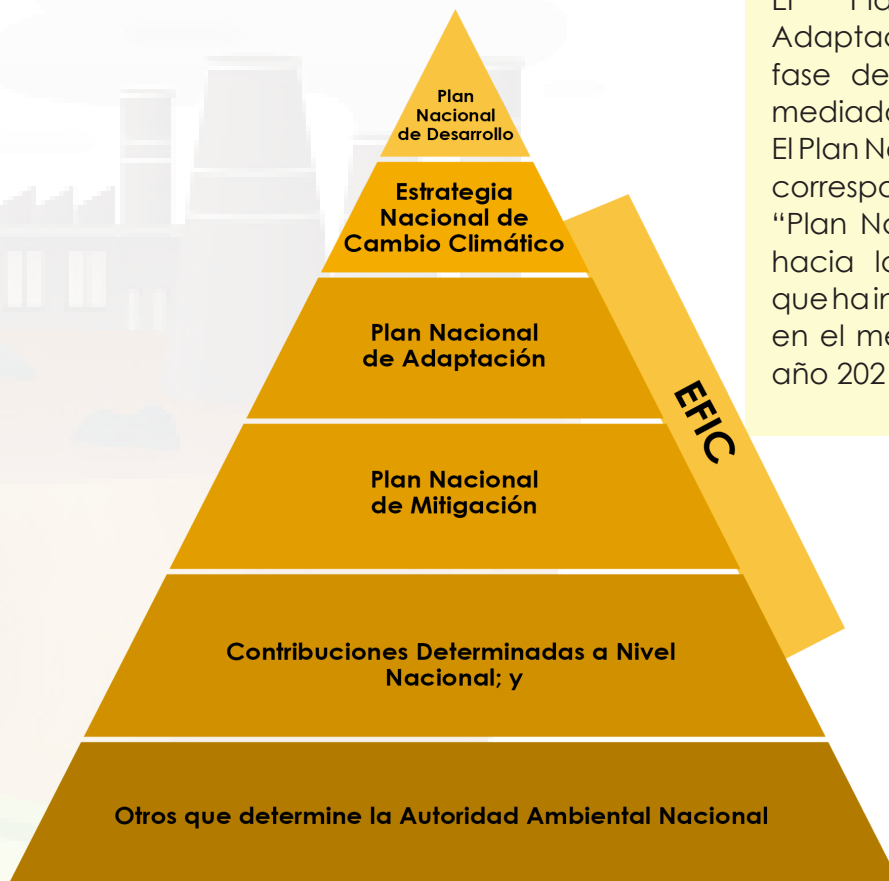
Plan Nacional de Desarrollo

Estrategia Nacional de Cambio Climático

Plan Nacional de Adaptación

Plan Nacional de Mitigación

Contribuciones Determinadas a Nivel Nacional; y

Otros que determine la Autoridad Ambiental Nacional

EFIC

El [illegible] Adaptac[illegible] fase de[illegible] mediad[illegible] El Plan N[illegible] correspo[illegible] "Plan N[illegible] hacia l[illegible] que ha in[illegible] en el me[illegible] año 202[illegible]